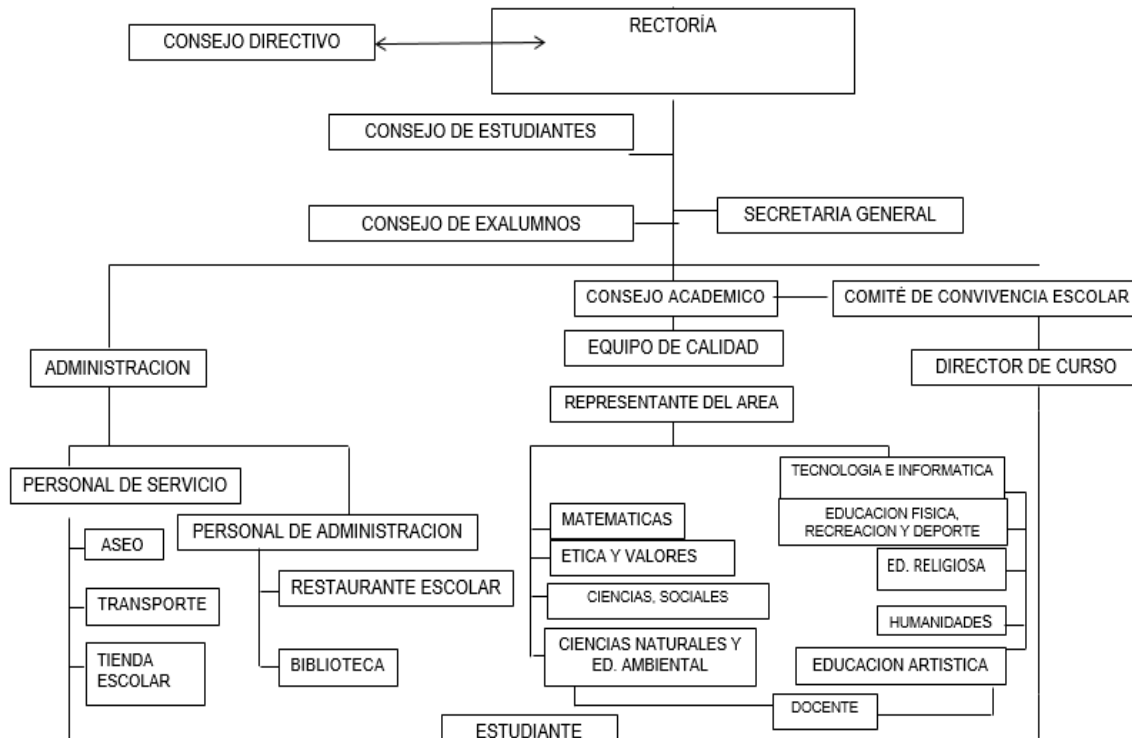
RECTORÍA

CONSEJO DIRECTIVO

CONSEJO DE ESTUDIANTES

CONSEJO DE EXALUMNOS

SECRETARIA GENERAL

CONSEJO ACADEMICO

COMITÉ DE CONVIVENCIA ESCOLAR

EQUIPO DE CALIDAD

ADMINISTRACION

DIRECTOR DE CURSO

REPRESENTANTE DEL AREA

PERSONAL DE SERVICIO

TECNOLOGIA E INFORMATICA

EDUCACION FISICA, RECREACION Y DEPORTE

ASEO

PERSONAL DE ADMINISTRACION

MATEMATICAS

ETICA Y VALORES

ED. RELIGIOSA

RESTAURANTE ESCOLAR

TRANSPORTE

CIENCIAS, SOCIALES

HUMANIDADES

TIENDA ESCOLAR

CIENCIAS NATURALES Y ED. AMBIENTAL

EDUCACION ARTISTICA

BIBLIOTECA

DOCENTE

ESTUDIANTE